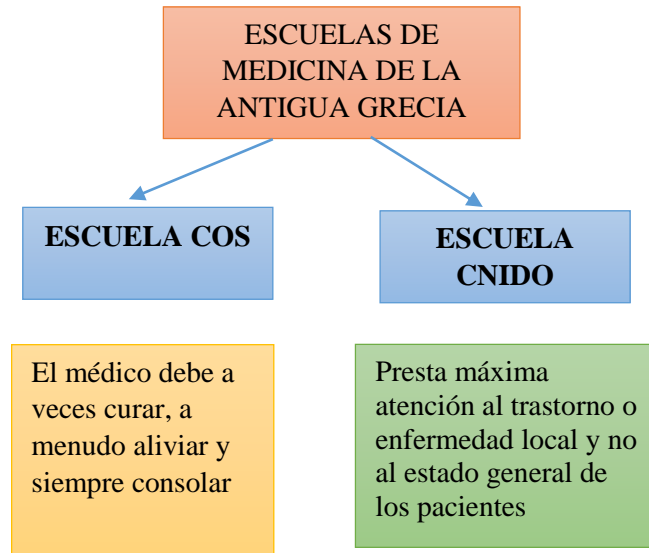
ESCUELAS DE MEDICINA DE LA ANTIGUA GRECIA

ESCUELA COS

ESCUELA CNIDO

El médico debe a veces curar, a menudo aliviar y siempre consolar

Presta máxima atención al trastorno o enfermedad local y no al estado general de los pacientes